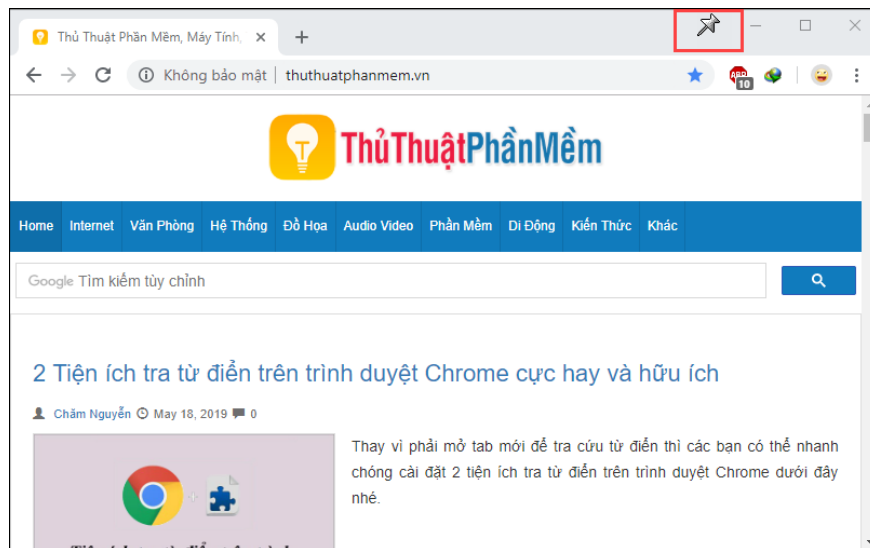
Thủ Thuật Phần Mềm, Máy Tính,

Không bảo mật | thuthuatphanmem.vn

ABP 10

ThủThuậtPhầnMềm

Home Internet Văn Phòng Hệ Thống Đồ Họa Audio Video Phần Mềm Di Động Kiến Thức Khác

Google Tìm kiếm tùy chỉnh

2 Tiện ích tra từ điển trên trình duyệt Chrome cực hay và hữu ích

Chăm Nguyễn May 18, 2019 0

Thay vì phải mở tab mới để tra cứu từ điển thì các bạn có thể nhanh chóng cài đặt 2 tiện ích tra từ điển trên trình duyệt Chrome dưới đây nhé.

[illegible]